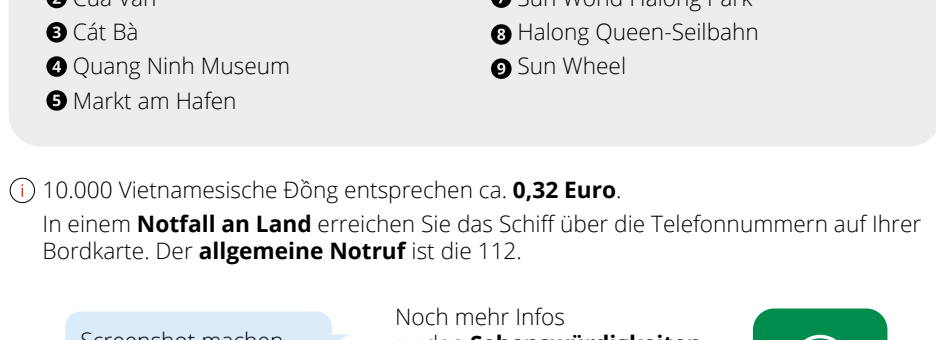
❷ Cửa Vạn
❸ Cát Bà
❹ Quang Ninh Museum
❺ Markt am Hafen

❼ Sun World Halong Park
❽ Halong Queen-Seilbahn
❾ Sun Wheel

ⓘ 10.000 Vietnamesische Đồng entsprechen ca. **0,32 Euro**.

In einem **Notfall an Land** erreichen Sie das Schiff über die Telefonnummern auf Ihrer Bordkarte. Der **allgemeine Notruf** ist die 112.

Screenshot machen

Noch mehr Infos
zu den **Sehenswürdigkeiten**